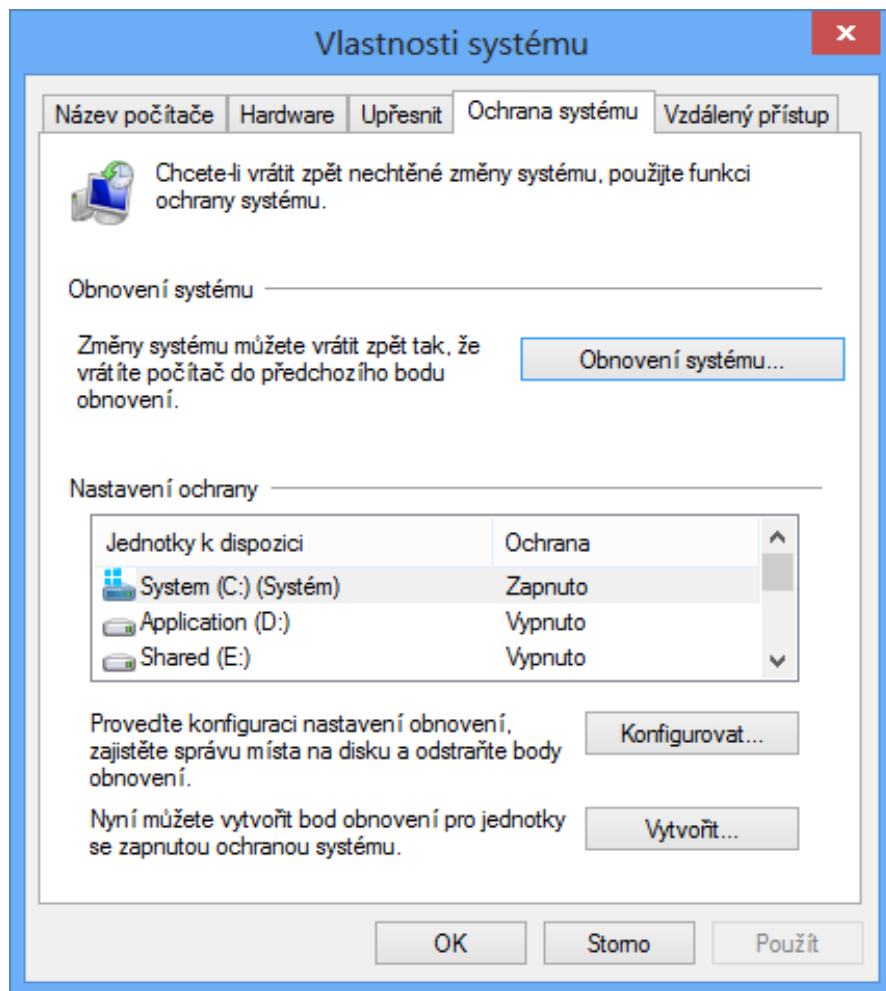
Vlastnosti systému

Název počítače | Hardware | Upřesnit | Ochrana systému | Vzdálený přístup

Chcete-li vrátit zpět nechtěné změny systému, použijte funkci ochrany systému.

Obnovení systému

Změny systému můžete vrátit zpět tak, že vrátíte počítač do předchozího bodu obnovení.

Obnovení systému...

Nastavení ochrany

| Jednotky k dispozici | Ochrana |
|---|---|
| System (C:) (Systém) | Zapnuto |
| Application (D:) | Vypnuto |
| Shared (E:) | Vypnuto |

Proveďte konfiguraci nastavení obnovení, zajistěte správu místa na disku a odstraňte body obnovení.

Konfigurovat...

Nyní můžete vytvořit bod obnovení pro jednotky se zapnutou ochranou systému.

Vytvořit...

OK | Storno | Použít